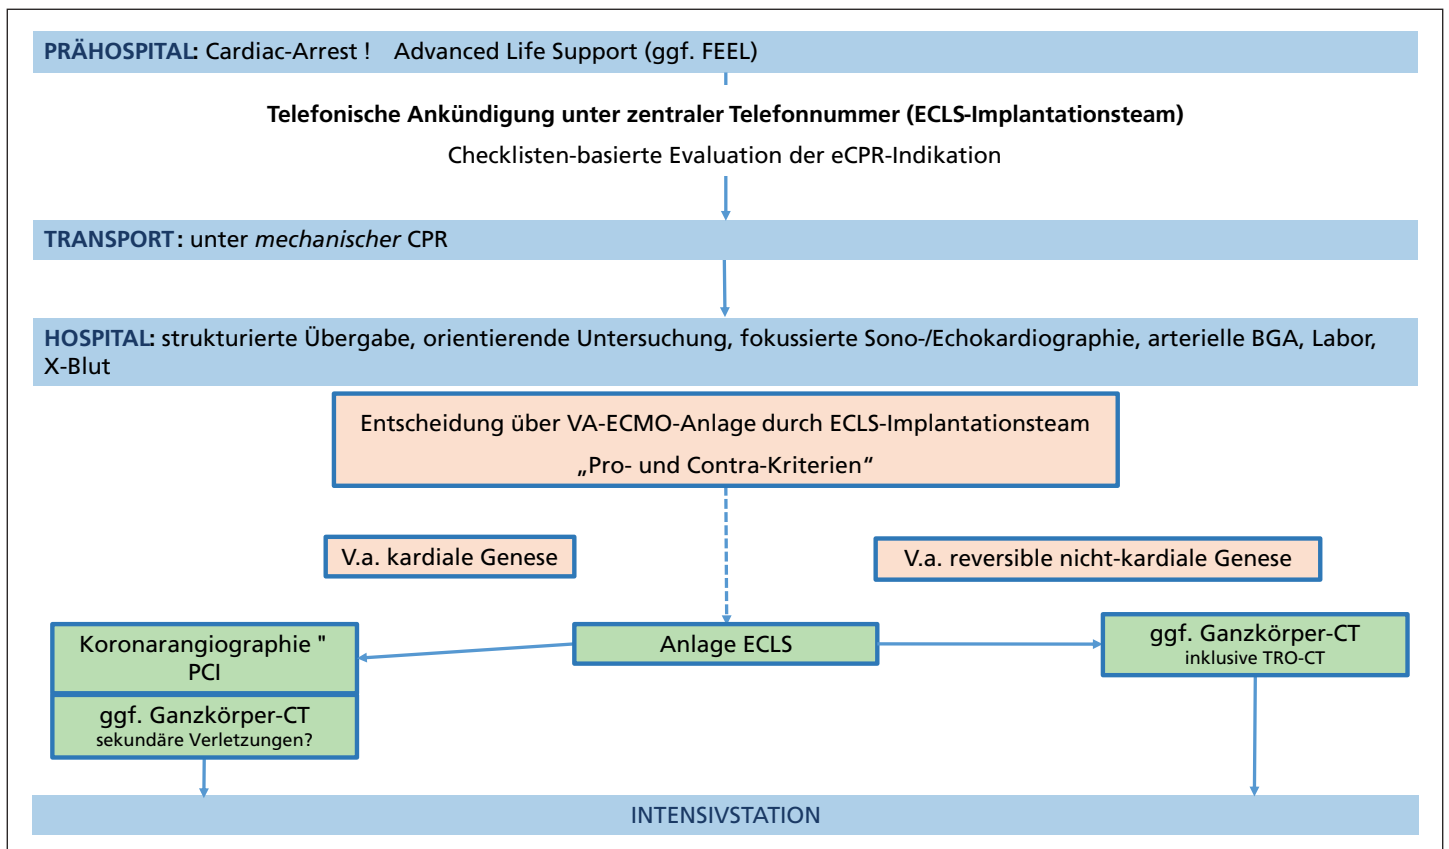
PRÄHOSPITAL: Cardiac-Arrest ! Advanced Life Support (ggf. FEEL)

Telefonische Ankündigung unter zentraler Telefonnummer (ECLS-Implantationsteam)

Checklisten-basierte Evaluation der eCPR-Indikation

TRANSPORT: unter *mechanischer* CPR

HOSPITAL: strukturierte Übergabe, orientierende Untersuchung, fokussierte Sono-/Echokardiographie, arterielle BGA, Labor, X-Blut

Entscheidung über VA-ECMO-Anlage durch ECLS-Implantationsteam
„Pro- und Contra-Kriterien"

V.a. kardiale Genese

V.a. reversible nicht-kardiale Genese

Koronarangiographie " PCI

Anlage ECLS

ggf. Ganzkörper-CT
inklusive TRO-CT

ggf. Ganzkörper-CT
sekundäre Verletzungen?

INTENSIVSTATION